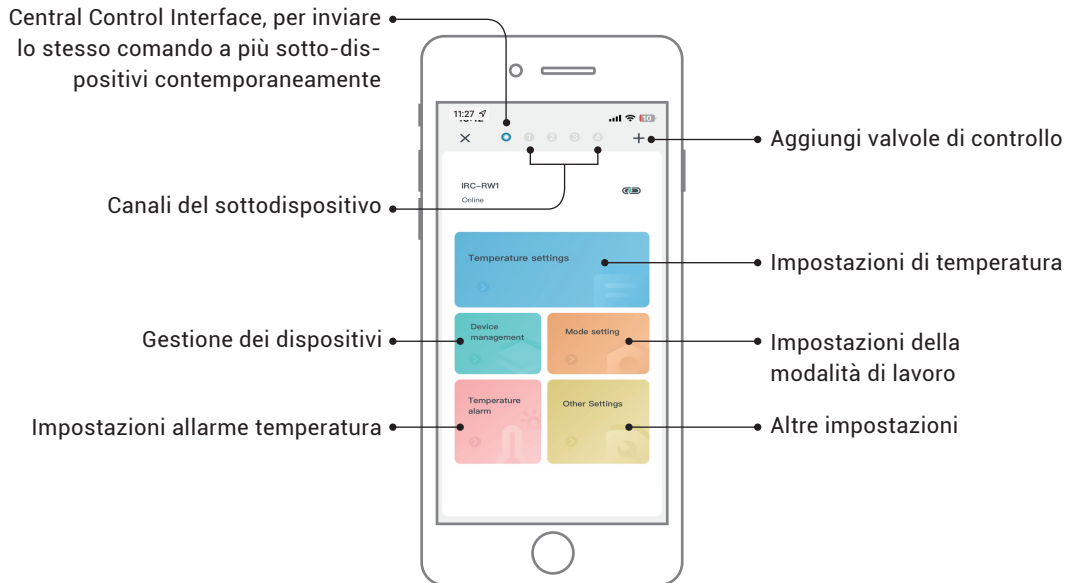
Central Control Interface, per inviare lo stesso comando a più sotto-dispositivi contemporaneamente

11:27

× 1 2 3 4 +

Aggiungi valvole di controllo

Canali del sottodispositivo

IRC-RW1
Online

Temperature settings

Impostazioni di temperatura

Gestione dei dispositivi

Device management

Mode setting

Impostazioni della modalità di lavoro

Impostazioni allarme temperatura

Temperature alarm

Other Settings

Altre impostazioni